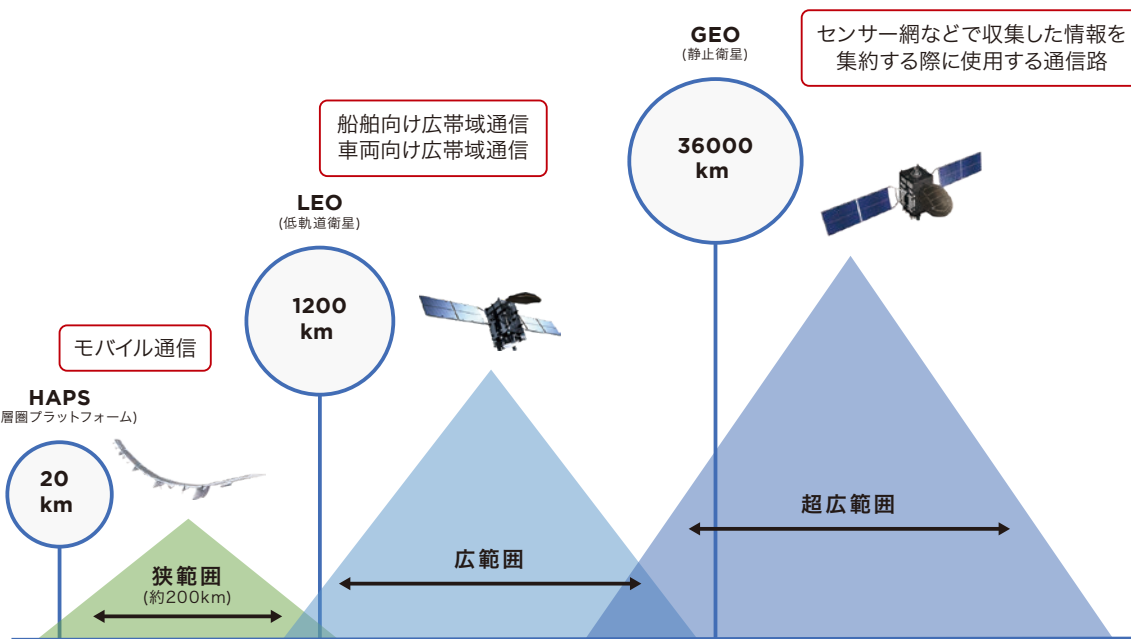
GEO
(静止衛星)

センサー網などで収集した情報を集約する際に使用する通信路

36000 km

船舶向け広帯域通信
車両向け広帯域通信

LEO
(低軌道衛星)

1200 km

モバイル通信

HAPS
層圏プラットフォーム)

20 km

超広範囲

広範囲

狭範囲
(約200km)